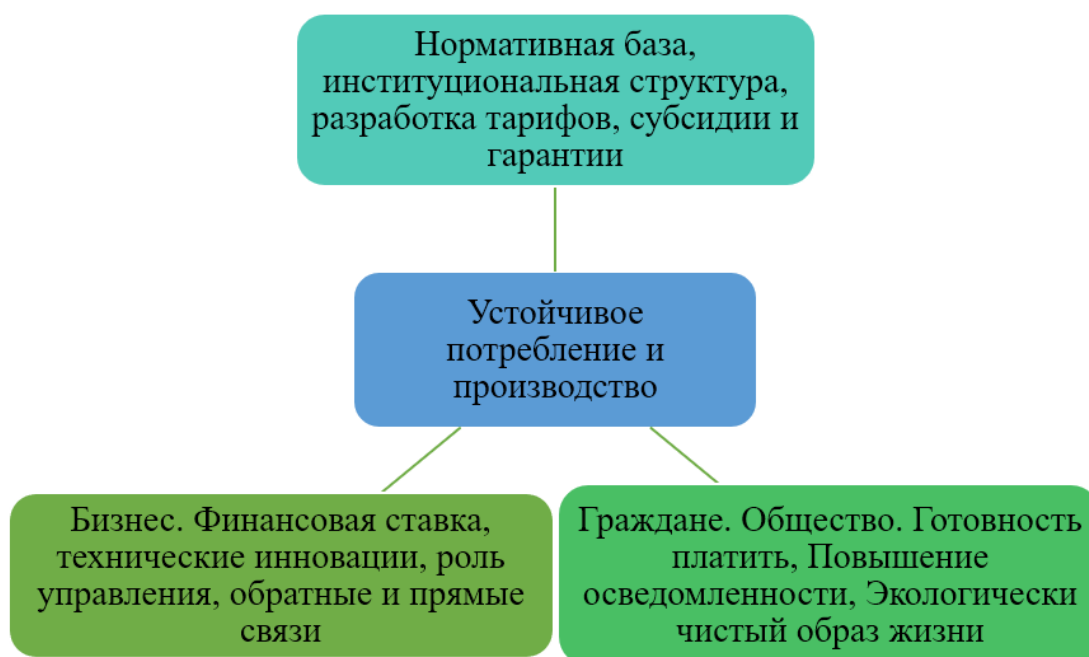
Нормативная база, институциональная структура, разработка тарифов, субсидии и гарантии

Устойчивое потребление и производство

Бизнес. Финансовая ставка, технические инновации, роль управления, обратные и прямые связи

Граждане. Общество. Готовность платить, Повышение осведомленности, Экологически чистый образ жизни